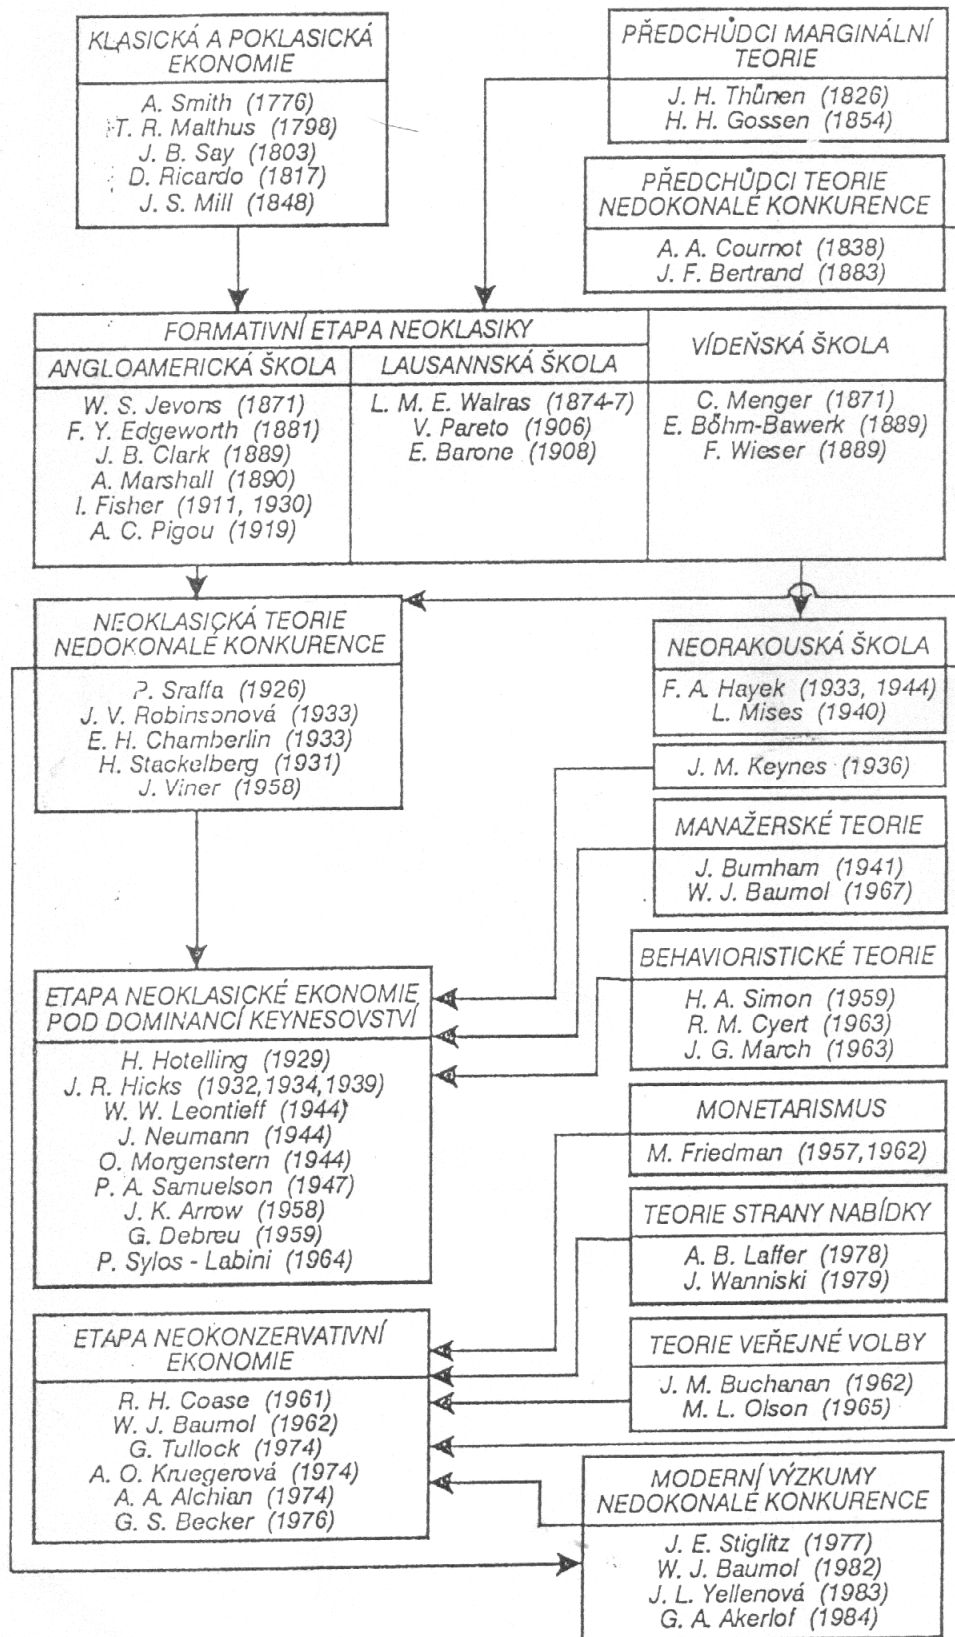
KLASICKÁ A POKLASICKÁ EKONOMIE

A. Smith (1776)
T. R. Malthus (1798)
J. B. Say (1803)
D. Ricardo (1817)
J. S. Mill (1848)

PŘEDCHŮDCI MARGINÁLNÍ TEORIE

J. H. Thünen (1826)
H. H. Gossen (1854)

PŘEDCHŮDCI TEORIE NEDOKONALÉ KONKURENCE

A. A. Cournot (1838)
J. F. Bertrand (1883)

FORMATIVNÍ ETAPA NEOKLASIKY

ANGLOAMERICKÁ ŠKOLA

W. S. Jevons (1871)
F. Y. Edgeworth (1881)
J. B. Clark (1889)
A. Marshall (1890)
I. Fisher (1911, 1930)
A. C. Pigou (1919)

LAUSANNSKÁ ŠKOLA

L. M. E. Walras (1874-7)
V. Pareto (1906)
E. Barone (1908)

VÍDEŇSKÁ ŠKOLA

C. Menger (1871)
E. Böhm-Bawerk (1889)
F. Wieser (1889)

NEOKLASICKÁ TEORIE NEDOKONALÉ KONKURENCE

P. Sraffa (1926)
J. V. Robinsonová (1933)
E. H. Chamberlin (1933)
H. Stackelberg (1931)
J. Viner (1958)

NEORAKOUSKÁ ŠKOLA

F. A. Hayek (1933, 1944)
L. Mises (1940)

J. M. Keynes (1936)

MANAŽERSKÉ TEORIE

J. Bumham (1941)
W. J. Baumol (1967)

ETAPA NEOKLASICKÉ EKONOMIE POD DOMINANCÍ KEYNESOVSTVÍ

H. Hotelling (1929)
J. R. Hicks (1932,1934,1939)
W. W. Leontieff (1944)
J. Neumann (1944)
O. Morgenstern (1944)
P. A. Samuelson (1947)
J. K. Arrow (1958)
G. Debreu (1959)
P. Sylos - Labini (1964)

BEHAVIORISTICKÉ TEORIE

H. A. Simon (1959)
R. M. Cyert (1963)
J. G. March (1963)

MONETARISMUS

M. Friedman (1957,1962)

TEORIE STRANY NABÍDKY

A. B. Laffer (1978)
J. Wanniski (1979)

ETAPA NEOKONZERVATIVNÍ EKONOMIE

R. H. Coase (1961)
W. J. Baumol (1962)
G. Tullock (1974)
A. O. Kruegerová (1974)
A. A. Alchian (1974)
G. S. Becker (1976)

TEORIE VEŘEJNÉ VOLBY

J. M. Buchanan (1962)
M. L. Olson (1965)

MODERNÍ VÝZKUMY NEDOKONALÉ KONKURENCE

J. E. Stiglitz (1977)
W. J. Baumol (1982)
J. L. Yellenová (1983)
G. A. Akerlof (1984)